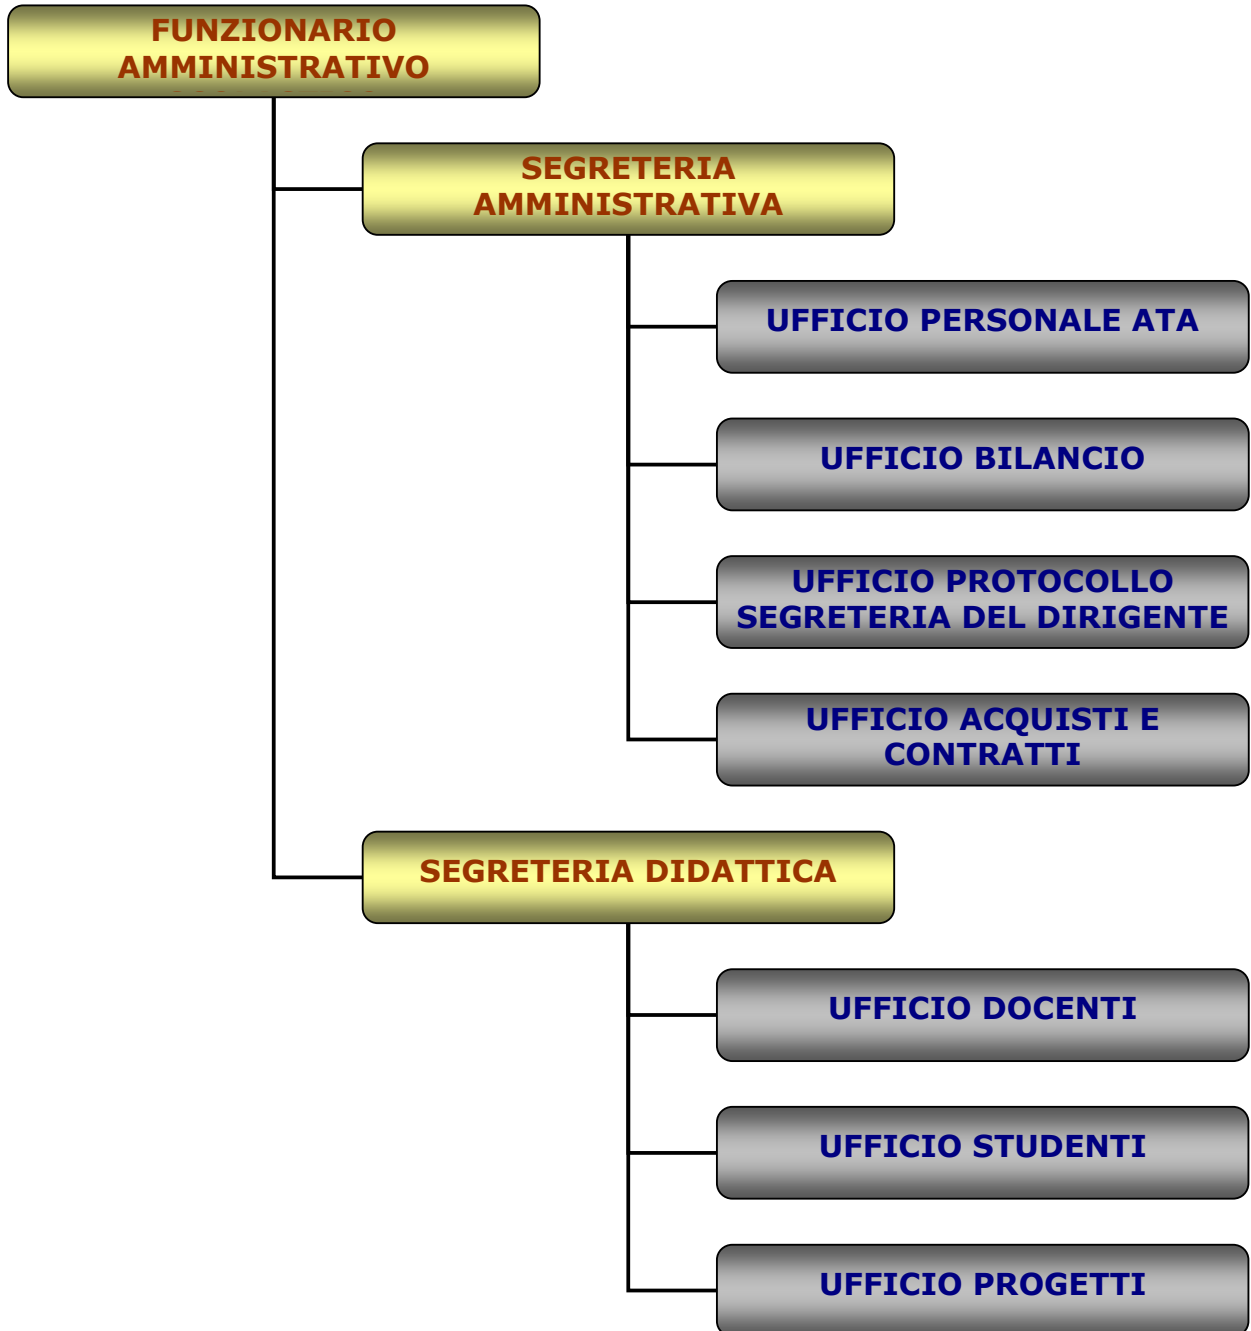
FUNZIONARIO AMMINISTRATIVO

SEGRETERIA AMMINISTRATIVA

UFFICIO PERSONALE ATA

UFFICIO BILANCIO

UFFICIO PROTOCOLLO SEGRETERIA DEL DIRIGENTE

UFFICIO ACQUISTI E CONTRATTI

SEGRETERIA DIDATTICA

UFFICIO DOCENTI

UFFICIO STUDENTI

UFFICIO PROGETTI